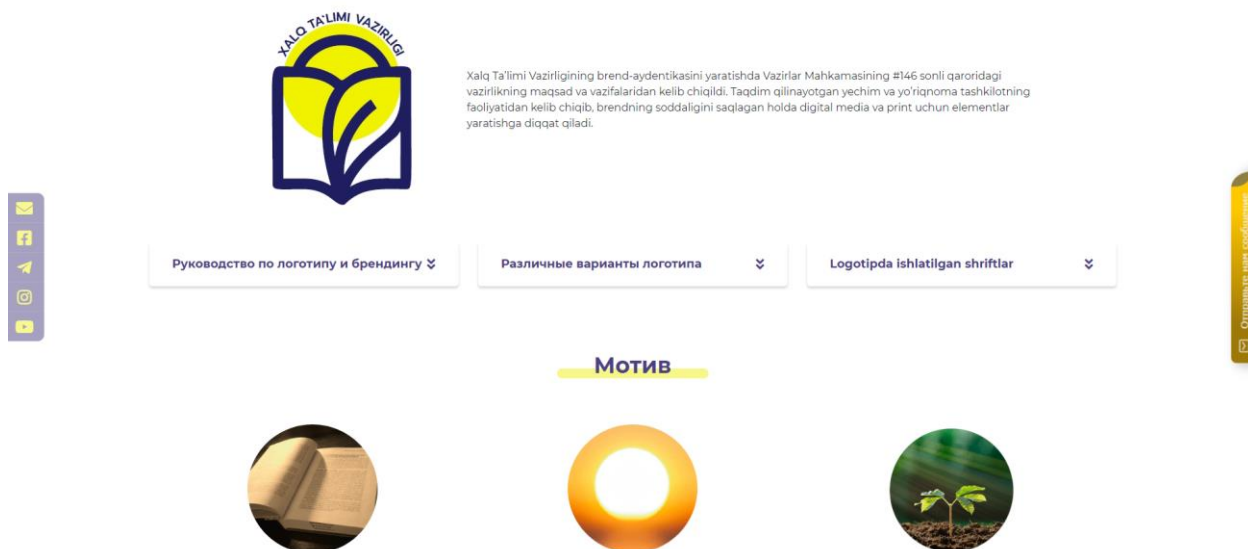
XALQ TA'LIMI VAZIRLIGI

Xalq Ta'limi Vazirligining brend-aydentikasini yaratishda Vazirlar Mahkamasining #146 sonli qaroridagi vazirlikning maqsad va vazifalaridan kelib chiqildi. Taqdim qilinayotgan yechim va yo'riqnoma tashkilotning faoliyatidan kelib chiqib, brendning soddaligini saqlagan holda digital media va print uchun elementlar yaratishga diqqat qiladi.

Руководство по логотипу и брендингу

Различные варианты логотипа

Logotipda ishlatilgan shriftlar

Отправьте нам сообщение

Мотив